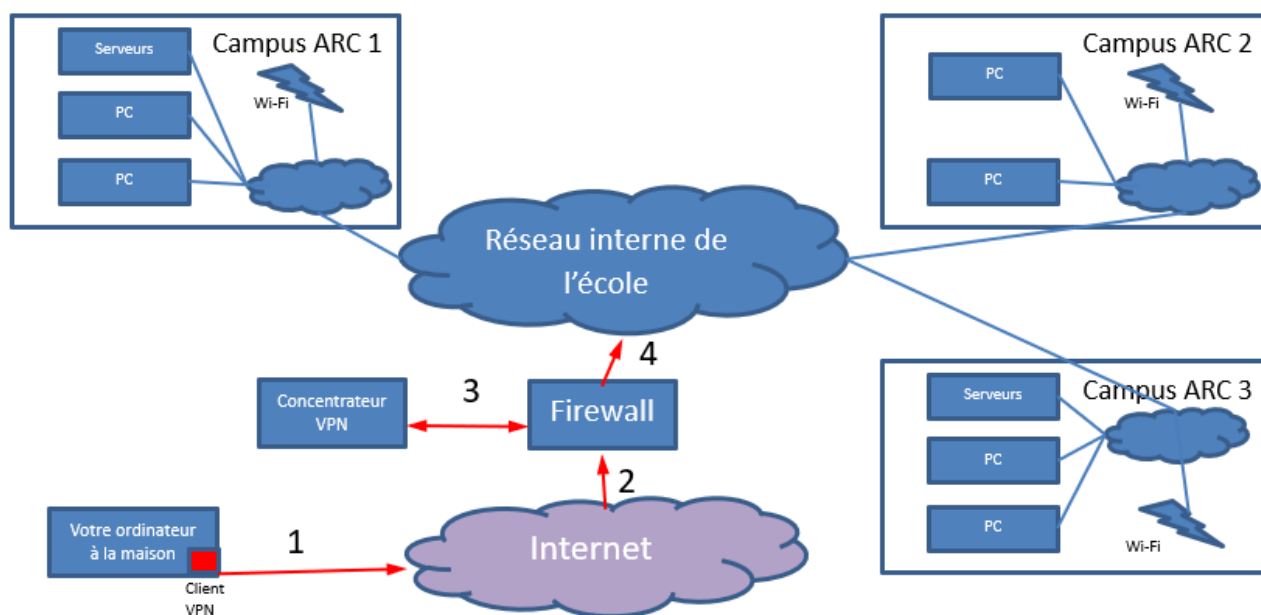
Campus ARC 1

Serveurs

PC

PC

Wi-Fi

Campus ARC 2

PC

PC

Wi-Fi

Réseau interne de l'école

Concentrateur VPN

3

Firewall

4

2

Campus ARC 3

Serveurs

PC

PC

Wi-Fi

Votre ordinateur à la maison

Client VPN

1

Internet